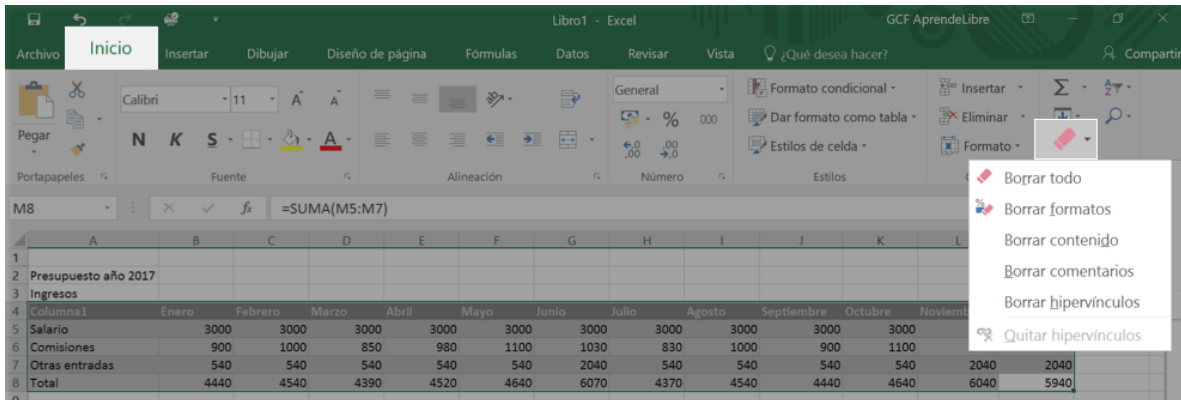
Libro1 - Excel GCF AprendeLibre

Archivo Inicio Insertar Dibujar Diseño de página Fórmulas Datos Revisar Vista ¿Qué desea hacer? Compartir

Pegar Calibri 11 A A N K S General % 000 ,0 ,00 Formato condicional Dar formato como tabla Estilos de celda Insertar Eliminar Formato Σ

Portapapeles Fuente Alineación Número Estilos

M8 fx =SUMA(M5:M7)

Borrar todo
Borrar formatos
Borrar contenido
Borrar comentarios
Borrar hipervínculos
Quitar hipervínculos

| | A | B | C | D | E | F | G | H | I | J | K | L | M |
|---|---|---|---|---|---|---|---|---|---|---|---|---|---|
| 1 | | | | | | | | | | | | | |
| 2 | Presupuesto año 2017 | | | | | | | | | | | | |
| 3 | Ingresos | | | | | | | | | | | | |
| 4 | Columna1 | Enero | Febrero | Marzo | Abril | Mayo | Junio | Julio | Agosto | Septiembre | Octubre | Noviem | |
| 5 | Salario | 3000 | 3000 | 3000 | 3000 | 3000 | 3000 | 3000 | 3000 | 3000 | 3000 | | |
| 6 | Comisiones | 900 | 1000 | 850 | 980 | 1100 | 1030 | 830 | 1000 | 900 | 1100 | | |
| 7 | Otras entradas | 540 | 540 | 540 | 540 | 540 | 2040 | 540 | 540 | 540 | 540 | 2040 | 2040 |
| 8 | Total | 4440 | 4540 | 4390 | 4520 | 4640 | 6070 | 4370 | 4540 | 4440 | 4640 | 6040 | 5940 |